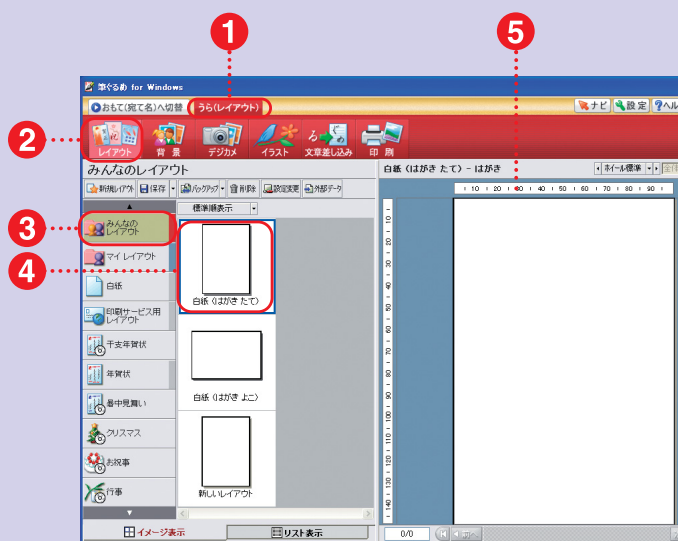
1

5

筆ぐるめ for Windows

おもて(宛て名)へ切替

うら(レイアウト)

ナビ

設定

ヘル

2

レイアウト

背景

デジカメ

イラスト

文章差し込み

印刷

みんなのレイアウト

新規レイアウト

保存

バックアップ

削除

設定変更

外部データ

白紙（はがき たて） - はがき

ホイール標準

標準順表示

3

みんなのレイアウト

4

マイ レイアウト

白紙

印刷サービス用レイアウト

干支年賀状

年賀状

暑中見舞い

クリスマス

お祝事

行事

白紙（はがき たて）

白紙（はがき よこ）

新しいレイアウト

イメージ表示

リスト表示

0/0

10 20 30 40 50 60 70 80 90

10 20 30 40 50 60 70 80 90 100 110 120 130 140